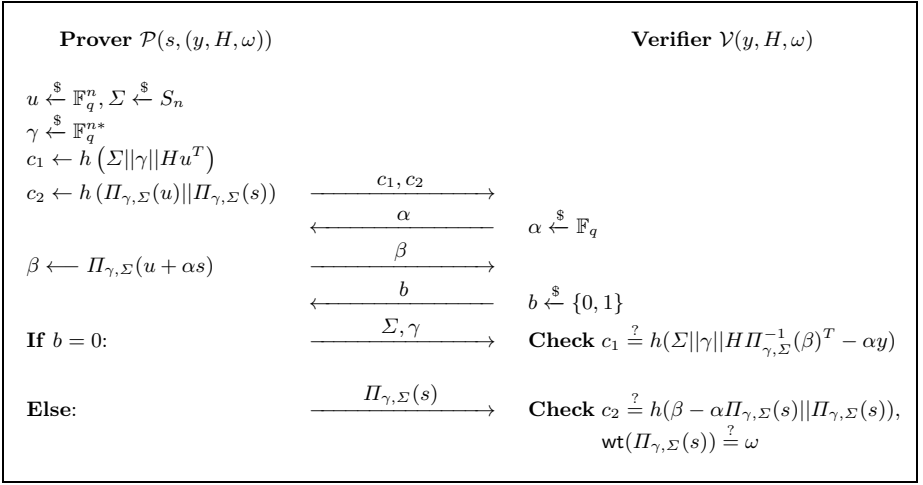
**Prover** $\mathcal{P}(s,(y,H,\omega))$

**Verifier** $\mathcal{V}(y,H,\omega)$

$u \xleftarrow{\$} \mathbb{F}_q^n, \Sigma \xleftarrow{\$} S_n$
$\gamma \xleftarrow{\$} \mathbb{F}_q^{n*}$
$c_1 \leftarrow h\left(\Sigma||\gamma||Hu^T\right)$
$c_2 \leftarrow h\left(\Pi_{\gamma,\Sigma}(u)||\Pi_{\gamma,\Sigma}(s)\right)$ $\xrightarrow{c_1, c_2}$

$\xleftarrow{\alpha}$ $\alpha \xleftarrow{\$} \mathbb{F}_q$

$\beta \longleftarrow \Pi_{\gamma,\Sigma}(u+\alpha s)$ $\xrightarrow{\beta}$

$\xleftarrow{b}$ $b \xleftarrow{\$} \{0,1\}$

**If** $b=0$: $\xrightarrow{\Sigma,\gamma}$ **Check** $c_1 \stackrel{?}{=} h(\Sigma||\gamma||H\Pi_{\gamma,\Sigma}^{-1}(\beta)^T - \alpha y)$

**Else**: $\xrightarrow{\Pi_{\gamma,\Sigma}(s)}$ **Check** $c_2 \stackrel{?}{=} h(\beta - \alpha\Pi_{\gamma,\Sigma}(s)||\Pi_{\gamma,\Sigma}(s))$,
$\mathsf{wt}(\Pi_{\gamma,\Sigma}(s)) \stackrel{?}{=} \omega$